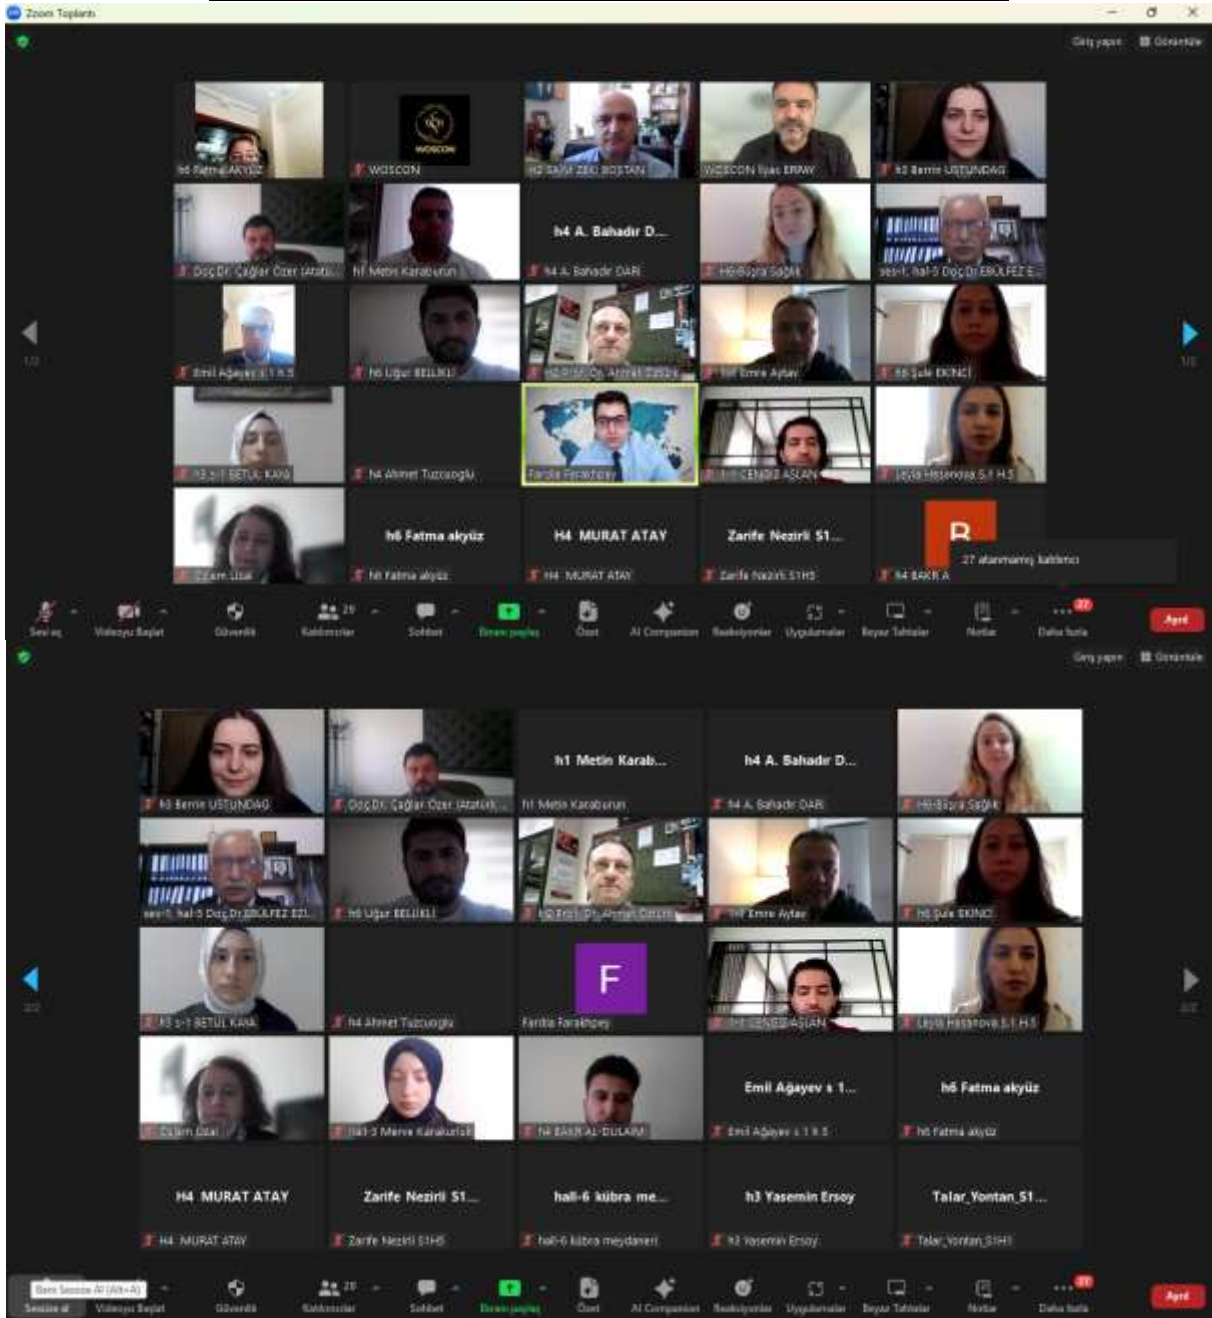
Zoom Toplantı

Giriş yapın Görüntüle

h6 Fatma AKYÜZ
WOSCON
h2 SAIM ZEKİ BOSTAN
WOSCON İlyas ERPAY
h3 Berrin ÜSTÜNDAĞ
Doç.Dr. Çağlar Özer (Atatü...
h1 Metin Karaburun
h4 A. Bahadır D...
h4 A. Bahadır DARI
H6-Büşra Sağlık
sesi-1, hal-5 Doç.Dr.ERÜLFEZ E...
Emil Ağayev s 1 H.5
h6 Uğur BELLİKLİ
h2 Prof. Dr. Ahmet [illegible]
h4 Emre Aytaş
h6 Şule EKİNCİ
h3 s-1 BETÜL KAYA
h4 Ahmet Tuzcuoglu
Farida Ferakhpey
h1 CENGİZ ASLAN
Leyla Hasanova S.1 H.5
Özlem Uzal
h6 Fatma akyüz
h6 Fatma akyüz
H4 MURAT ATAY
H4 MURAT ATAY
Zarife Nezirli S1...
Zarife Nezirli S1H5
B
h4 BAKR A
27 atanmamış katılımcı

Sesi aç Videoyu Başlat Güvenlik Katılımcılar 29 Sohbet Ekranı paylaş Özet AI Companion Reaksiyonlar Uygulamalar Beyaz Tahtalar Notlar Daha fazla Ayrıl

Giriş yapın Görüntüle

h3 Berrin ÜSTÜNDAĞ
Doç.Dr. Çağlar Özer (Atatürk...
h1 Metin Karab...
h1 Metin Karaburun
h4 A. Bahadır D...
h4 A. Bahadır DARI
H6-Büşra Sağlık
sesi-1, hal-5 Doç.Dr.ERÜLFEZ EZİ...
h6 Uğur BELLİKLİ
h2 Prof. Dr. Ahmet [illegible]
h4 Emre Aytaş
h6 Şule EKİNCİ
h3 s-1 BETÜL KAYA
h4 Ahmet Tuzcuoglu
F
Farida Ferakhpey
h1 CENGİZ ASLAN
Leyla Hasanova S.1 H.5
Özlem Uzal
hal-3 Merve Karakurt
h4 BAKR AL-DULAIMI
Emil Ağayev s 1...
Emil Ağayev s 1 H.5
h6 Fatma akyüz
h6 Fatma akyüz
H4 MURAT ATAY
H4 MURAT ATAY
Zarife Nezirli S1...
Zarife Nezirli S1H5
hal-6 kübra me...
hal-6 kübra meydaneri
h3 Yasemin Ersoy
h3 Yasemin Ersoy
Talar_Yontan_S1...
Talar_Yontan_S1H1

Beni Sessize Al (Alt+A)
Sessize al Videoyu Başlat Güvenlik Katılımcılar 29 Sohbet Ekranı paylaş Özet AI Companion Reaksiyonlar Uygulamalar Beyaz Tahtalar Notlar Daha fazla Ayrıl